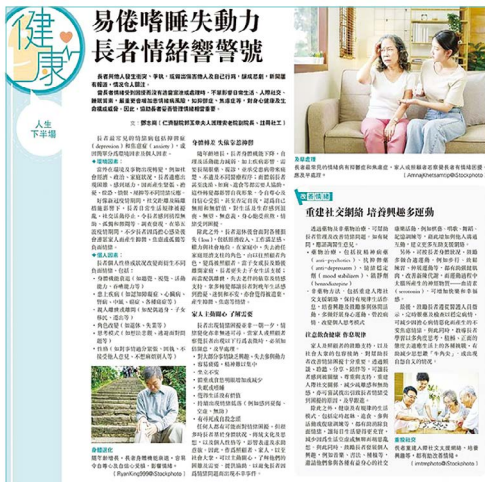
健康

人生下半場

易倦嗜睡失動力
長者情緒響警號

長者再無人發生衝突、爭執，或與別人溝通時出現明顯的情緒反應，便會引起注意。情緒低落、對事物失去興趣，都可能是抑鬱症的警號。

撰文：鄧志剛（仁濟醫院林百欣中學人文學及社會科副校長、註冊社工）

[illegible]

身體抑鬱 失眠食慾轉變

家人如何協助 了解需要

重建社交網絡 培養興趣多運動

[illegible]

長者感到情緒低落時，可嘗試透過社交活動、培養興趣及多做運動等方法改善。（Amnajkhetsamtip@iStockphoto）

長者食慾下降，是抑鬱的症狀之一。

兩代溝通，有助長者紓緩情緒。（RyanKing999@iStockphoto）

長者參與社交活動，可提升自我價值感。（mimagephoto@iStockphoto）